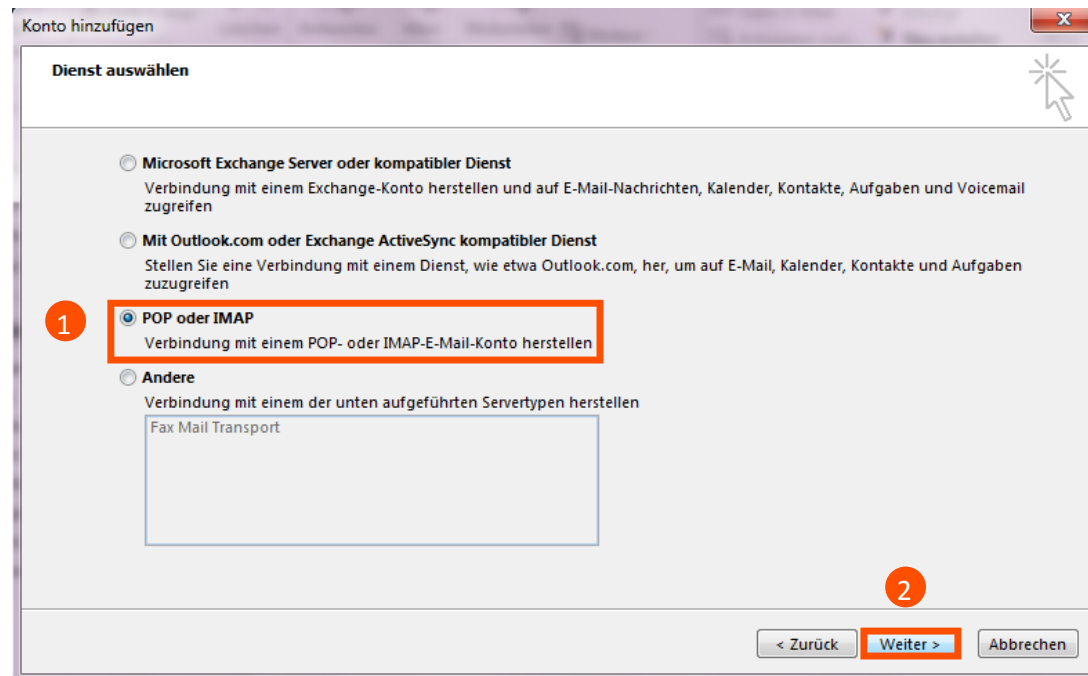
Konto hinzufügen

Dienst auswählen

Microsoft Exchange Server oder kompatibler Dienst
Verbindung mit einem Exchange-Konto herstellen und auf E-Mail-Nachrichten, Kalender, Kontakte, Aufgaben und Voicemail zugreifen

Mit Outlook.com oder Exchange ActiveSync kompatibler Dienst
Stellen Sie eine Verbindung mit einem Dienst, wie etwa Outlook.com, her, um auf E-Mail, Kalender, Kontakte und Aufgaben zuzugreifen

1

POP oder IMAP
Verbindung mit einem POP- oder IMAP-E-Mail-Konto herstellen

Andere
Verbindung mit einem der unten aufgeführten Servertypen herstellen

Fax Mail Transport

2

< Zurück Weiter > Abbrechen